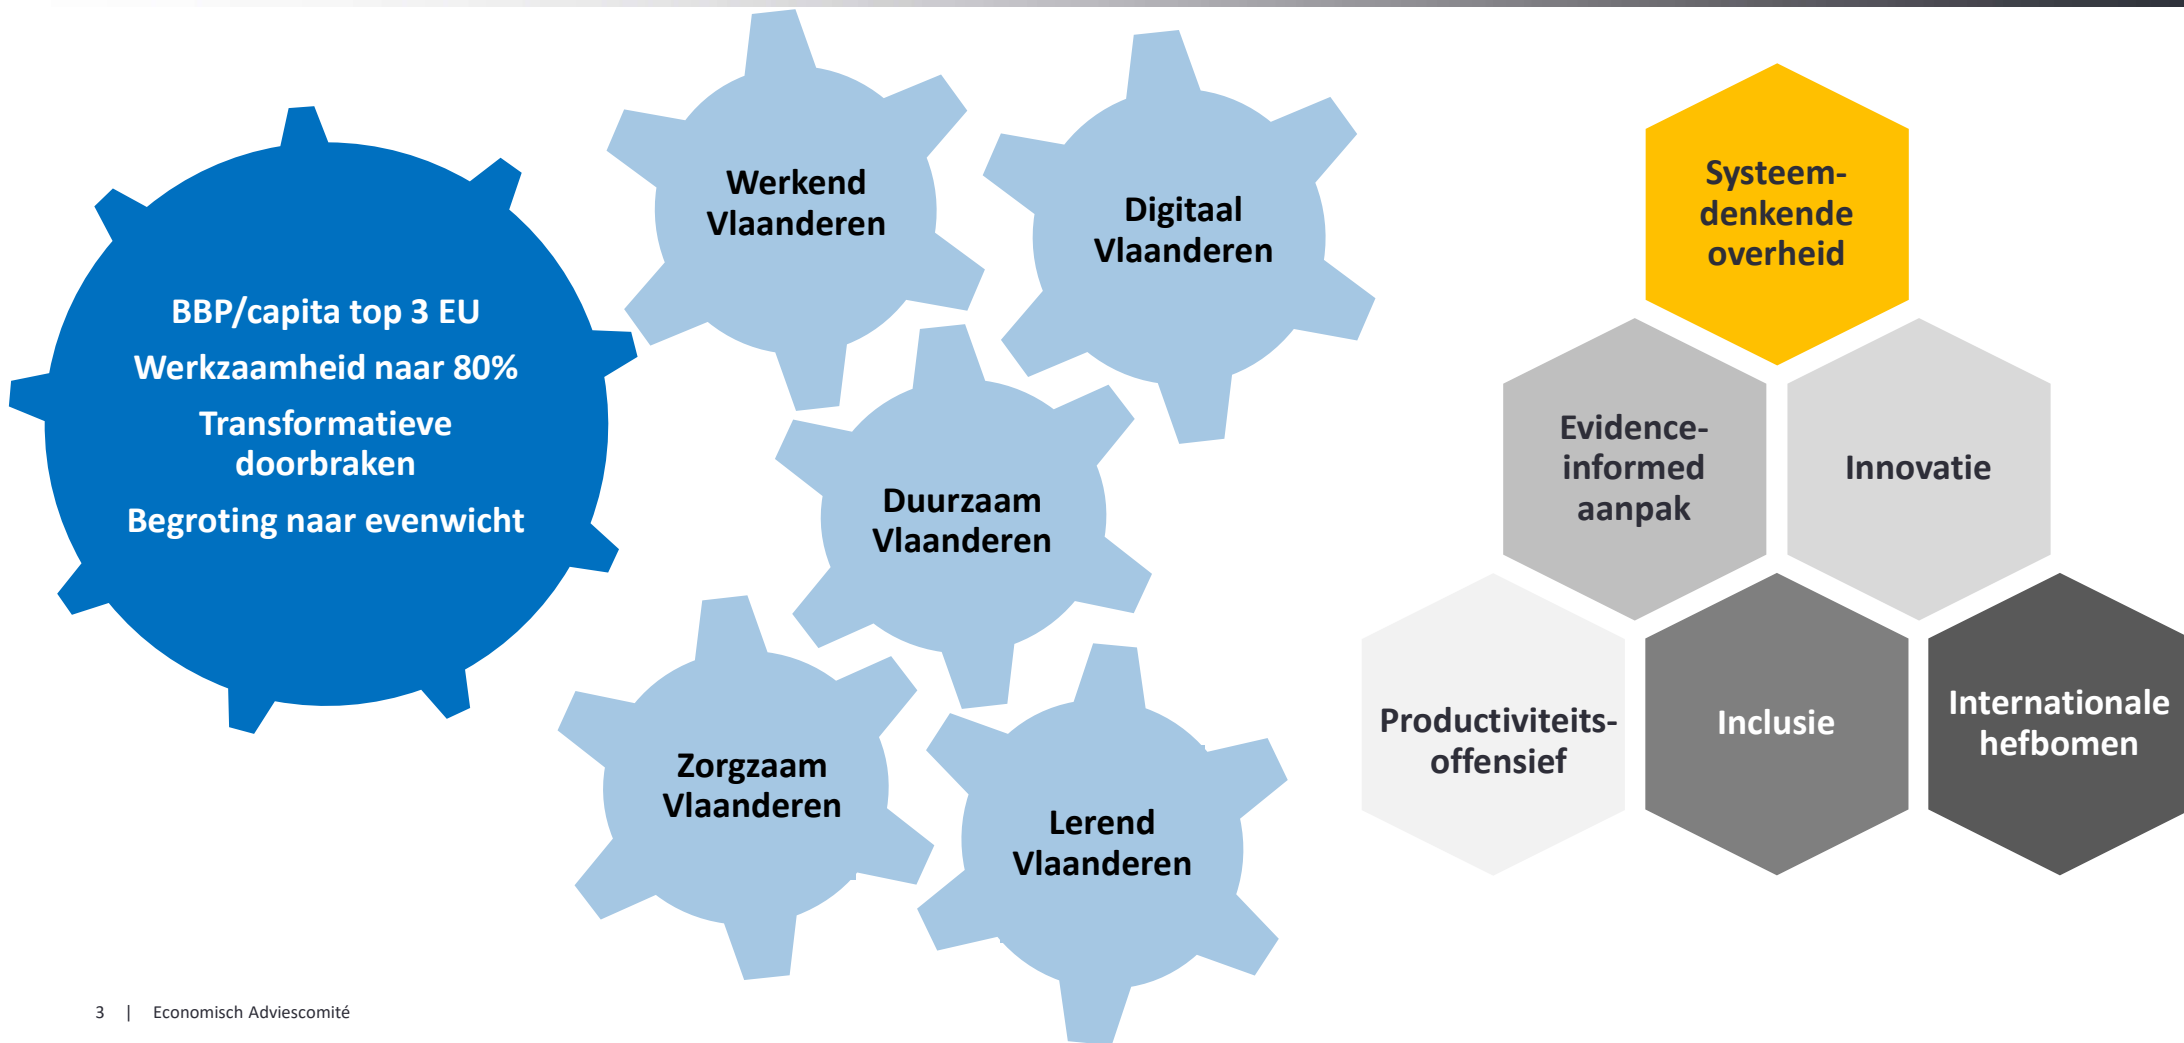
BBP/capita top 3 EU
Werkzaamheid naar 80%
Transformatieve doorbraken
Begroting naar evenwicht

Werkend Vlaanderen

Digitaal Vlaanderen

Duurzaam Vlaanderen

Zorgzaam Vlaanderen

Lerend Vlaanderen

Systeemdenkende overheid

Evidence-informed aanpak

Innovatie

Productiviteitsoffensief

Inclusie

Internationale hefbomen

3 | Economisch Adviescomité